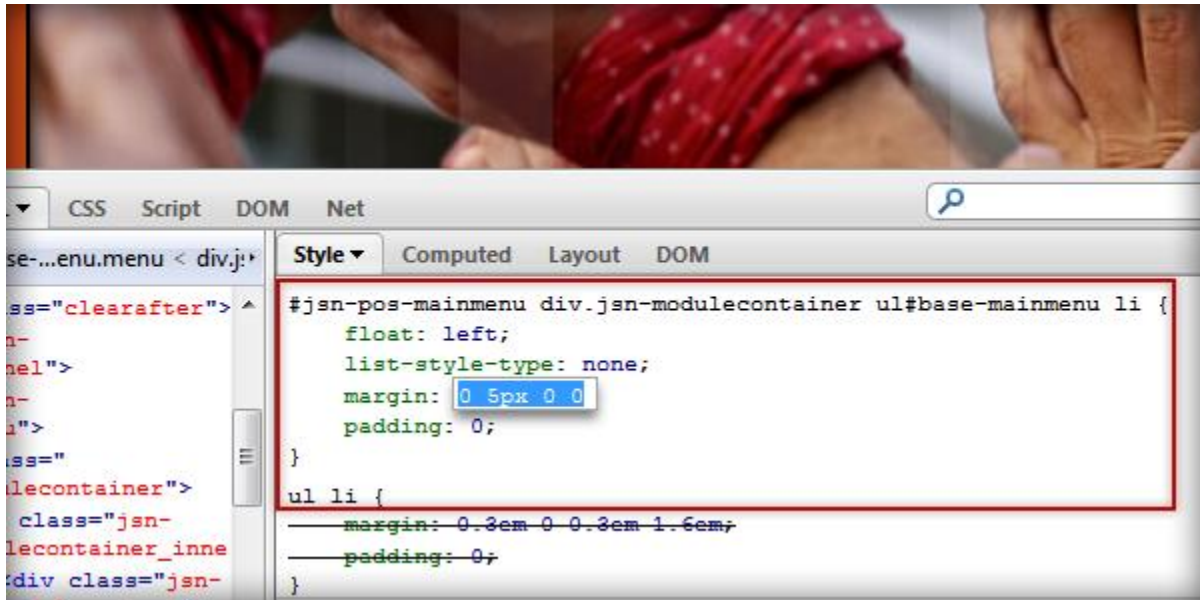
CSS Script DOM Net

se-...enu.menu < div.j:

ss="clearafter">
n-
nel">
n-
u">
ss="
lecontainer">
class="jsn-
lecontainer_inne
div class="jsn-

Style ▾ Computed Layout DOM

#jsn-pos-mainmenu div.jsn-modulecontainer ul#base-mainmenu li {
float: left;
list-style-type: none;
margin: 0 5px 0 0
padding: 0;
}

ul li {
margin: 0.3em 0 0.3em 1.6em;
padding: 0;
}